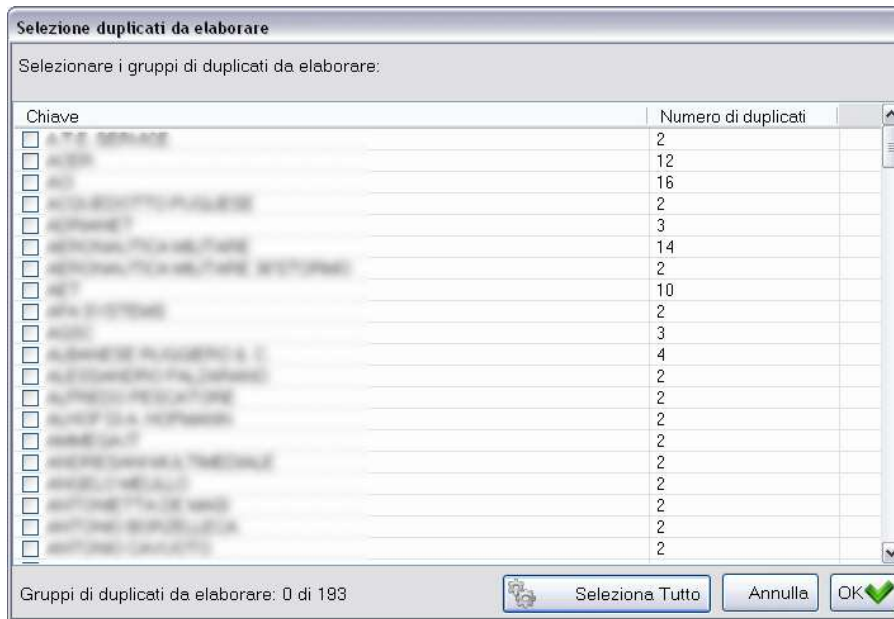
Selezione duplicati da elaborare

Selezionare i gruppi di duplicati da elaborare:

| Chiave | Numero di duplicati |
|---|---|
| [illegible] | 2 |
| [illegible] | 12 |
| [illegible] | 16 |
| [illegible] | 2 |
| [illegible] | 3 |
| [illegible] | 14 |
| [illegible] | 2 |
| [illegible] | 10 |
| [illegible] | 2 |
| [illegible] | 3 |
| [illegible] | 4 |
| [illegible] | 2 |
| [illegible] | 2 |
| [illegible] | 2 |
| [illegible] | 2 |
| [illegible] | 2 |
| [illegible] | 2 |
| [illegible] | 2 |
| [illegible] | 2 |
| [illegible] | 2 |

Gruppi di duplicati da elaborare: 0 di 193

Seleziona Tutto

Annulla

OK